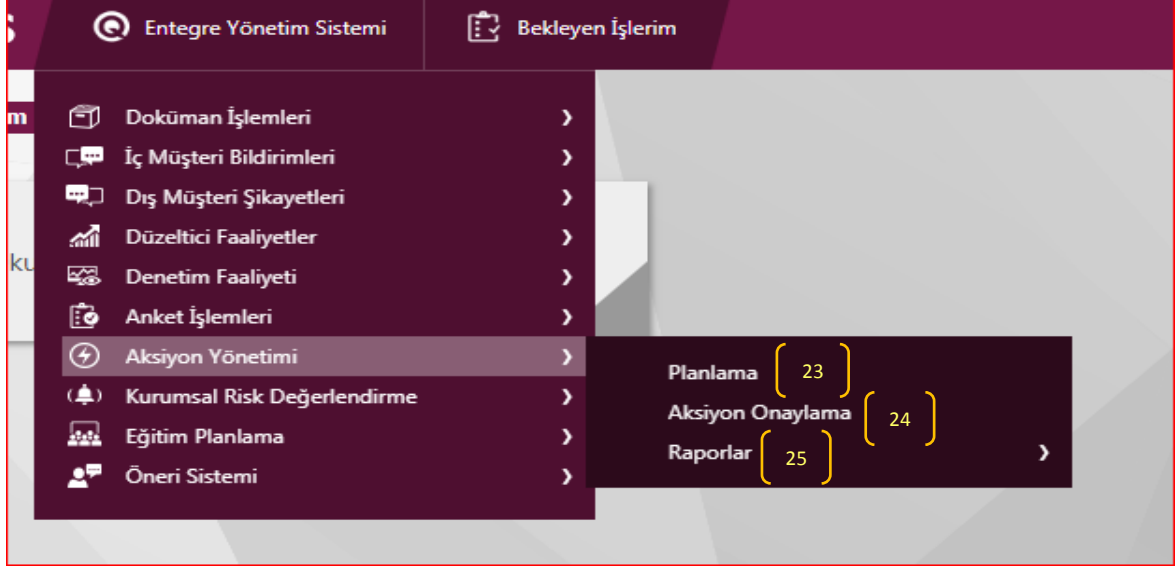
S
Entegre Yönetim Sistemi
Bekleyen İşlerim

m
ku

Doküman İşlemleri ›
İç Müşteri Bildirimleri ›
Dış Müşteri Şikayetleri ›
Düzeltici Faaliyetler ›
Denetim Faaliyeti ›
Anket İşlemleri ›
Aksiyon Yönetimi ›
Kurumsal Risk Değerlendirme ›
Eğitim Planlama ›
Öneri Sistemi ›

Planlama 23
Aksiyon Onaylama 24
Raporlar 25 ›